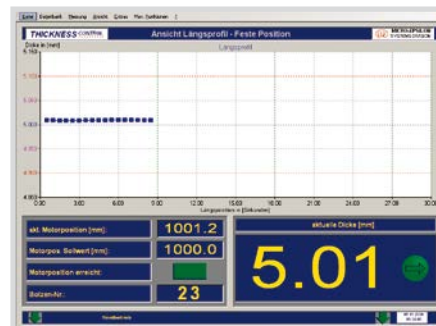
Datei Bearbeiten Messung Ansicht Extras Pen-Funktionen ?

THICKNESS CONTROL

Ansicht Längsprofil - Feste Position

MICRO-EPSILON

Dicke in [mm]

Längsprofil

5.150

5.100

5.050

5.000

4.950

4.900

0.00

3.00

6.00

9.00

12.00

15.00

18.00

21.00

24.00

27.00

30.00

Längsprofillänge in [Sekunden]

akt. Motorposition [mm]:

1001.2

Motorpos. Sollwert [mm]:

1000.0

Motorposition erreicht:

Bolzen-Nr.:

23

aktuelle Dicke [mm]

5.01

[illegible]

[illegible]